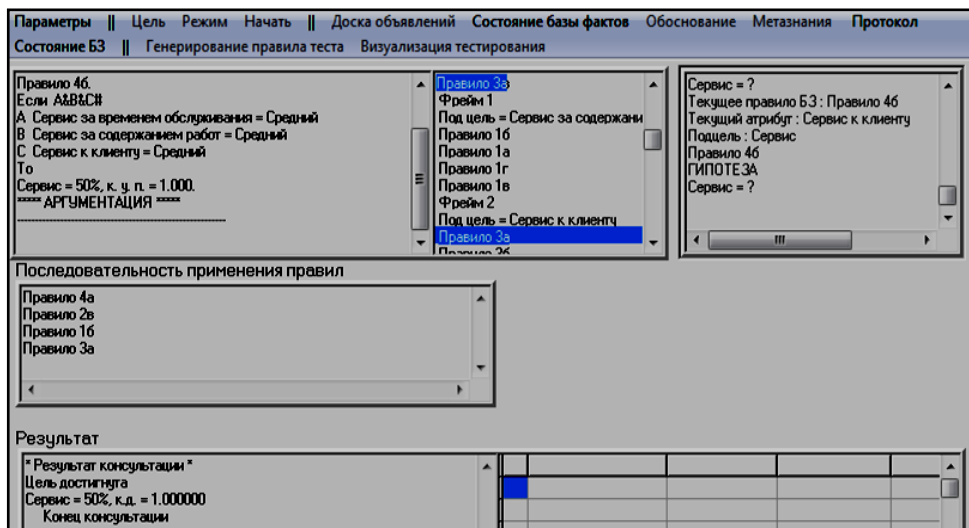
Параметры || Цель Режим Начать || Доска объявлений Состояние базы фактов Обоснование Метазнания Протокол
Состояние БЗ || Генерирование правила теста Визуализация тестирования

Правило 4б.
Если A&B&C#
A Сервис за временем обслуживания = Средний
B Сервис за содержанием работ = Средний
C Сервис к клиенту = Средний
То
Сервис = 50%, к. у. п. = 1.000.
***** АРГУМЕНТАЦИЯ *****
------------------------------------------

Правило 3в
Фрейм 1
Под цель = Сервис за содержани
Правило 1б
Правило 1а
Правило 1г
Правило 1в
Фрейм 2
Под цель = Сервис к клиенту
Правило 3а
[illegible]

Сервис = ?
Текущее правило БЗ : Правило 4б
Текущий атрибут : Сервис к клиенту
Подцель : Сервис
Правило 4б
ГИПОТЕЗА
Сервис = ?

Последовательность применения правил

Правило 4а
Правило 2в
Правило 1б
Правило 3а

Результат

* Результат консультации *
Цель достигнута
Сервис = 50%, к.д. = 1.000000
Конец консультации